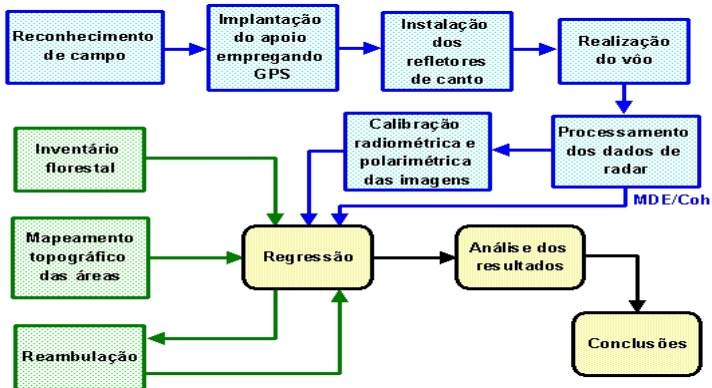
Reconhecimento de campo

Implantação do apoio empregando GPS

Instalação dos refletores de canto

Realização do vôo

Processamento dos dados de radar

Calibração radiométrica e polarimétrica das imagens

MDE/Coh

Inventário florestal

Mapeamento topográfico das áreas

Reambulação

Regressão

Análise dos resultados

Conclusões